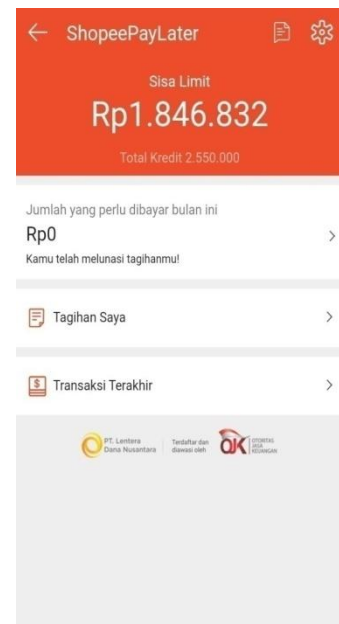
ShopeePayLater

Sisa Limit
Rp1.846.832
Total Kredit 2.550.000

Jumlah yang perlu dibayar bulan ini
Rp0
Kamu telah melunasi tagihanmu!

Tagihan Saya

Transaksi Terakhir

PT. Lentera Dana Nusantara | Terdaftar dan diawasi oleh OJK OTORITAS JASA KEUANGAN